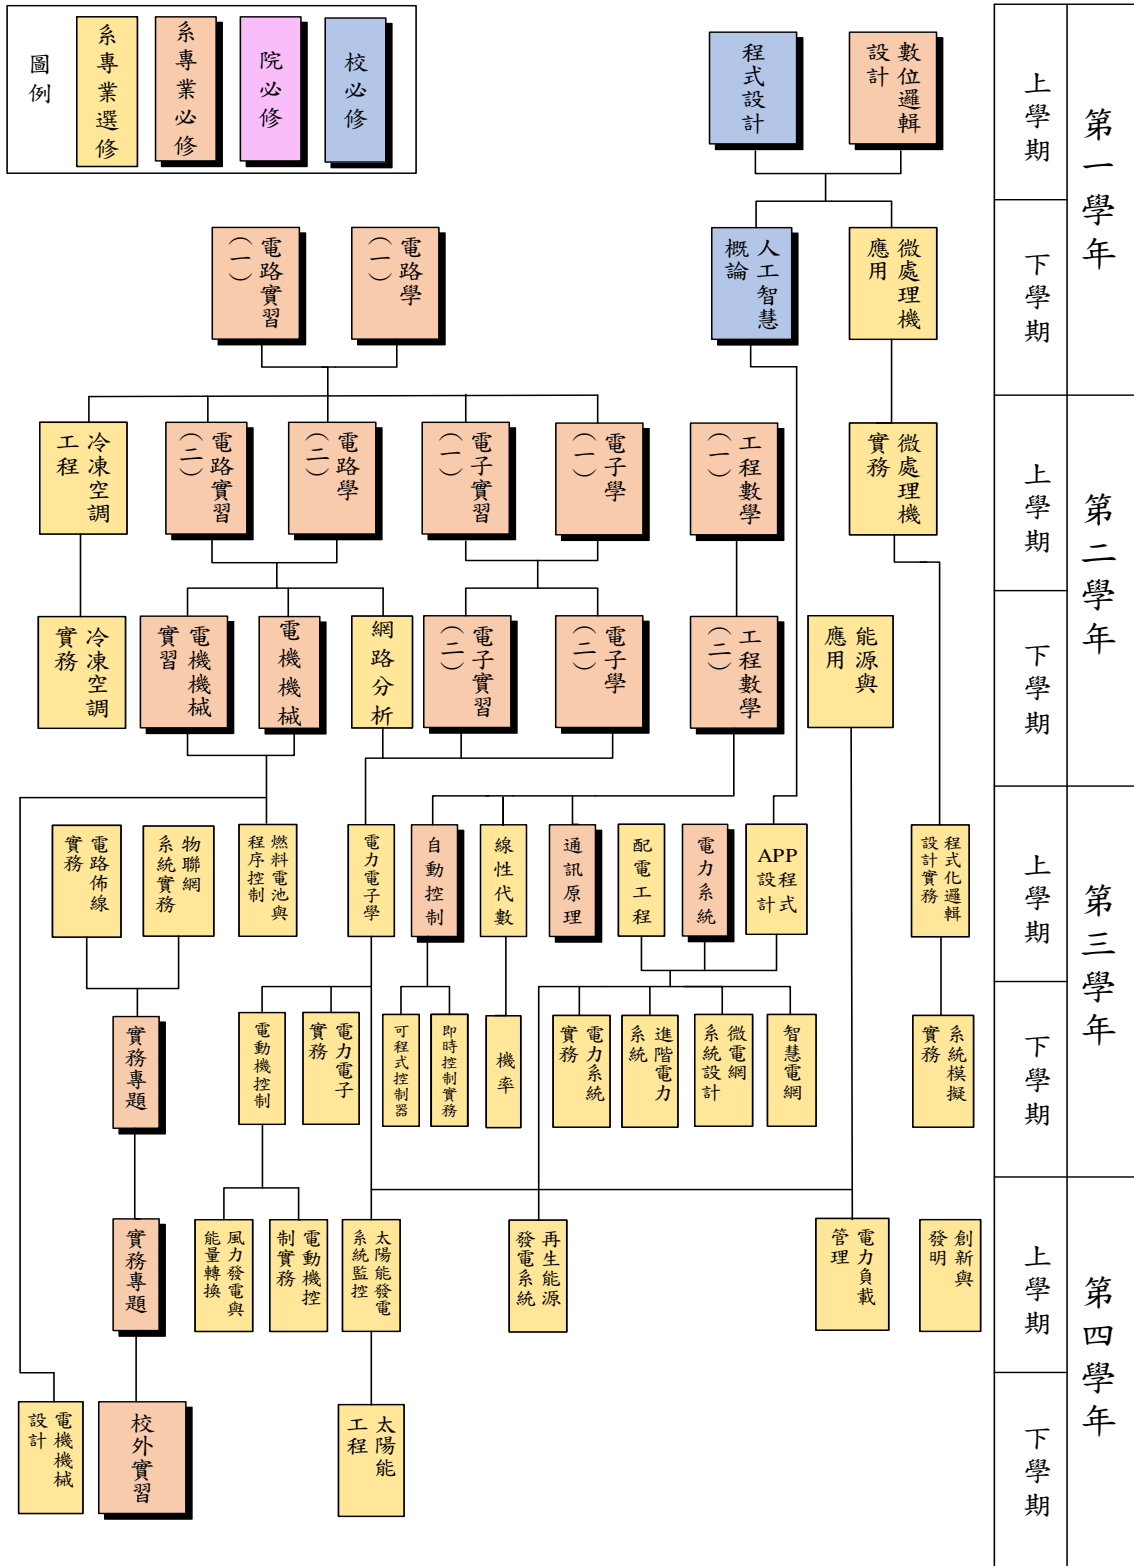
圖例
系專業選修
系專業必修
院必修
校必修

程式設計
數位邏輯設計
人工智慧概論
微處理機應用
電路實習(一)
電路學(一)
冷凍空調工程
電路實習(二)
電路學(二)
電子實習(一)
電子學(一)
工程數學(一)
微處理機實務
冷凍空調實務
電機機械實習
電機機械
網路分析
電子實習(二)
電子學(二)
工程數學(二)
能源與應用
電路佈線實務
物聯網系統實務
燃料電池與程序控制
電力電子學
自動控制
線性代數
通訊原理
配電工程
電力系統
APP程式設計
程式化邏輯設計實務
實務專題
電動機控制
電力電子實務
可程式控制器
即時控制實務
機率
電力系統實務
進階電力系統
微電網系統設計
智慧電網
系統模擬實務
實務專題
風力發電與能量轉換
電動機控制實務
太陽能發電系統監控
再生能源發電系統
電力負載管理
創新與發明
電機機械設計
校外實習
太陽能工程

第一學年
上學期
下學期
第二學年
上學期
下學期
第三學年
上學期
下學期
第四學年
上學期
下學期